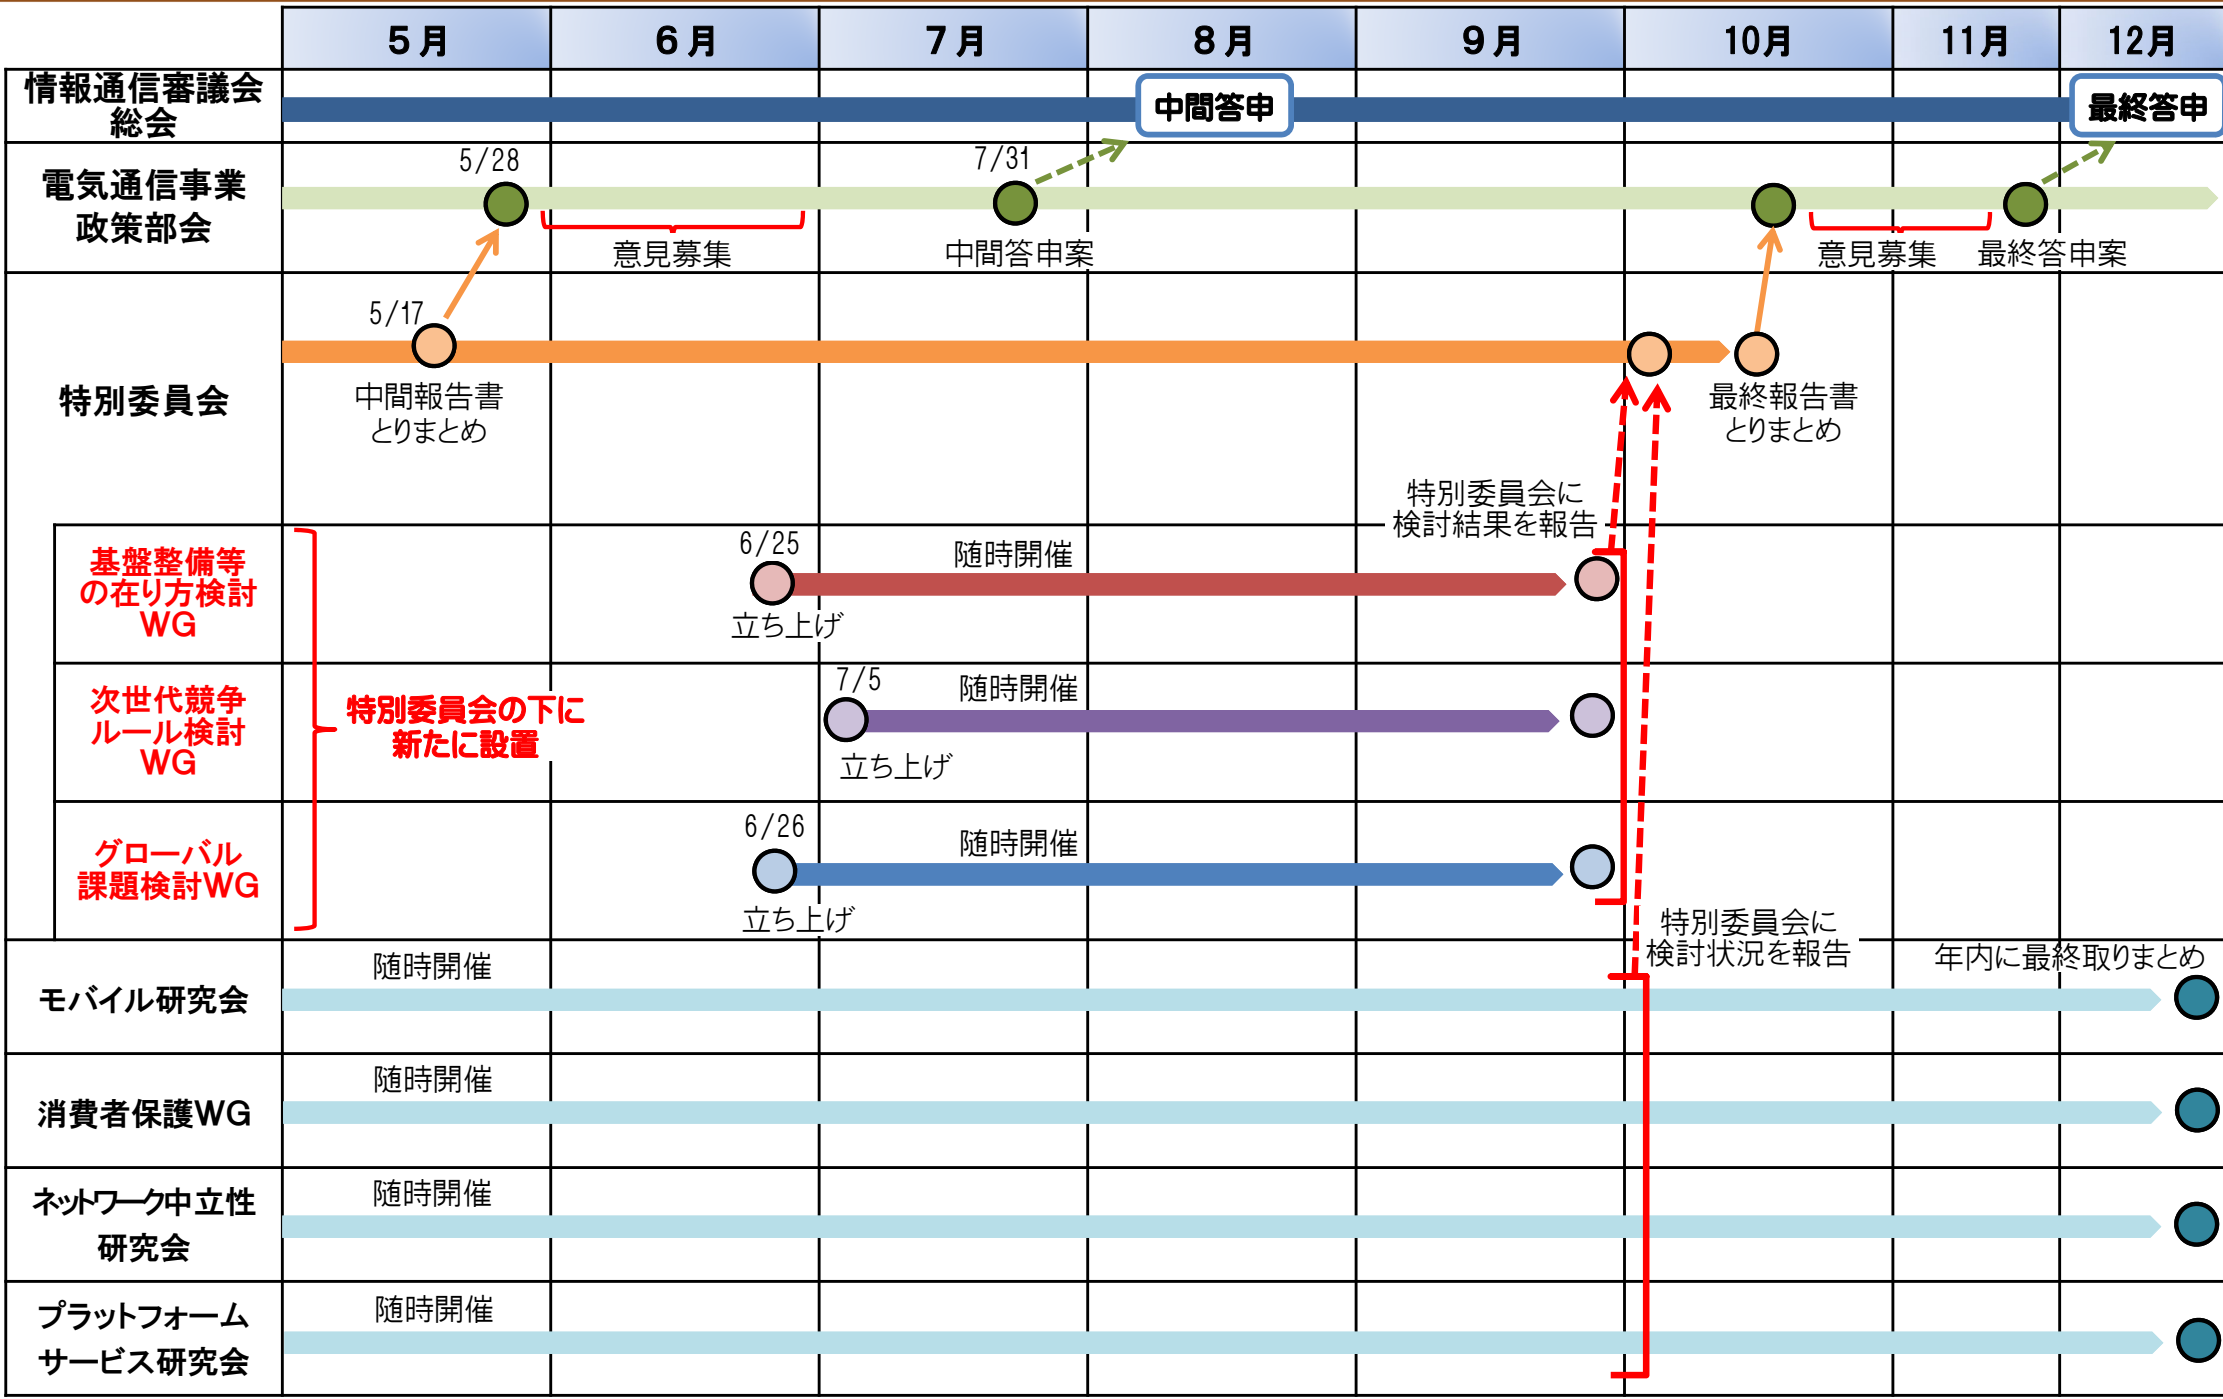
|  | 5月 | 6月 | 7月 | 8月 | 9月 | 10月 | 11月 | 12月 |
|---|---|---|---|---|---|---|---|---|
| 情報通信審議会総会 | | | | 中間答申 | | | | 最終答申 |
| 電気通信事業政策部会 | 5/28 意見募集 | | 7/31 中間答申案 | | | | 意見募集 最終答申案 | |
| 特別委員会 | 5/17 中間報告書とりまとめ | | | | 特別委員会に検討結果を報告 | 最終報告書とりまとめ | | |
| 基盤整備等の在り方検討WG | | 6/25 立ち上げ | 随時開催 | | | | | |
| 次世代競争ルール検討WG | 特別委員会の下に新たに設置 | | 7/5 立ち上げ 随時開催 | | | | | |
| グローバル課題検討WG | | 6/26 立ち上げ | 随時開催 | | | 特別委員会に検討状況を報告 | | |
| モバイル研究会 | 随時開催 | | | | | | 年内に最終取りまとめ | |
| 消費者保護WG | 随時開催 | | | | | | | |
| ネットワーク中立性研究会 | 随時開催 | | | | | | | |
| プラットフォームサービス研究会 | 随時開催 | | | | | | | |